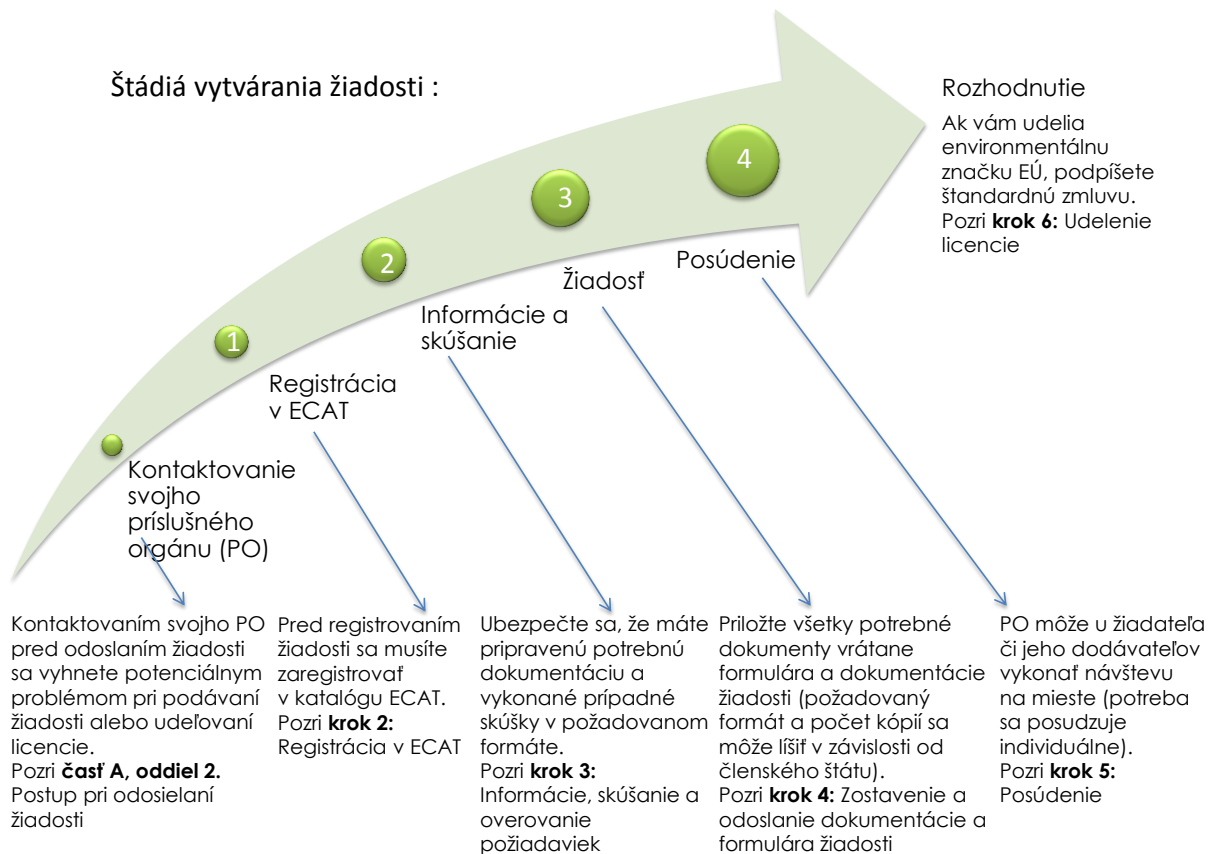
Štádiá vytvárania žiadosti :

Rozhodnutie

Ak vám udelia environmentálnu značku EÚ, podpíšete štandardnú zmluvu. Pozri **krok 6:** Udelenie licencie

4

3

2

1

Posúdenie

Žiadosť

Informácie a skúšanie

Registrácia v ECAT

Kontaktovanie svojho príslušného orgánu (PO)

Kontaktovaním svojho PO pred odoslaním žiadosti sa vyhnete potenciálnym problémom pri podávaní žiadosti alebo udeľovaní licencie.
Pozri **časť A, oddiel 2.** Postup pri odosielaní žiadosti

Pred registrovaním žiadosti sa musíte zaregistrovať v katalógu ECAT.
Pozri **krok 2:** Registrácia v ECAT

Ubezpečte sa, že máte pripravenú potrebnú dokumentáciu a vykonané prípadné skúšky v požadovanom formáte.
Pozri **krok 3:** Informácie, skúšanie a overovanie požiadaviek

Priložte všetky potrebné dokumenty vrátane formulára a dokumentácie žiadosti (požadovaný formát a počet kópií sa môže líšiť v závislosti od členského štátu).
Pozri **krok 4:** Zostavenie a odoslanie dokumentácie a formulára žiadosti

PO môže u žiadateľa či jeho dodávateľov vykonať návštevu na mieste (potreba sa posudzuje individuálne).
Pozri **krok 5:** Posúdenie